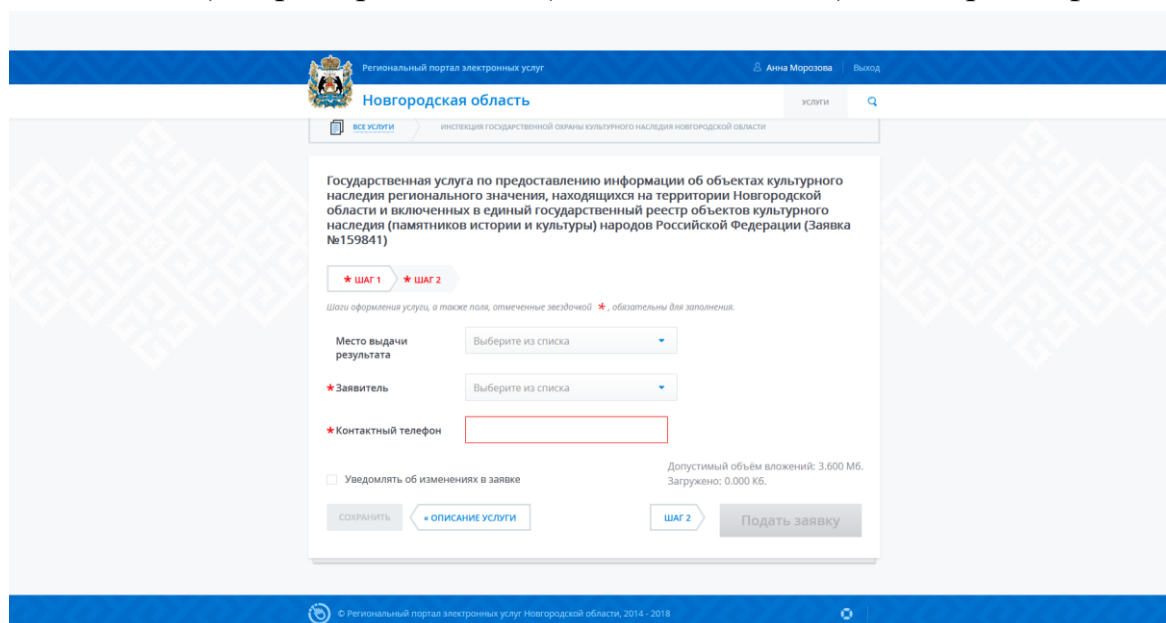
Региональный портал электронных услуг

Анна Морозова Выход

Новгородская область

УСЛУГИ

ВСЕ УСЛУГИ

ИНСПЕКЦИЯ ГОСУДАРСТВЕННОЙ ОХРАНЫ КУЛЬТУРНОГО НАСЛЕДИЯ НОВГОРОДСКОЙ ОБЛАСТИ

Государственная услуга по предоставлению информации об объектах культурного наследия регионального значения, находящихся на территории Новгородской области и включенных в единый государственный реестр объектов культурного наследия (памятников истории и культуры) народов Российской Федерации (Заявка №159841)

★ ШАГ 1 ★ ШАГ 2

Шаги оформления услуги, а также поля, отмеченные звездочкой ★, обязательны для заполнения.

Место выдачи результата Выберите из списка

★Заявитель Выберите из списка

★Контактный телефон

Уведомлять об изменениях в заявке

Допустимый объём вложений: 3.600 Мб.
Загружено: 0.000 Кб.

СОХРАНИТЬ « ОПИСАНИЕ УСЛУГИ ШАГ 2 Подать заявку

© Региональный портал электронных услуг Новгородской области, 2014 - 2018